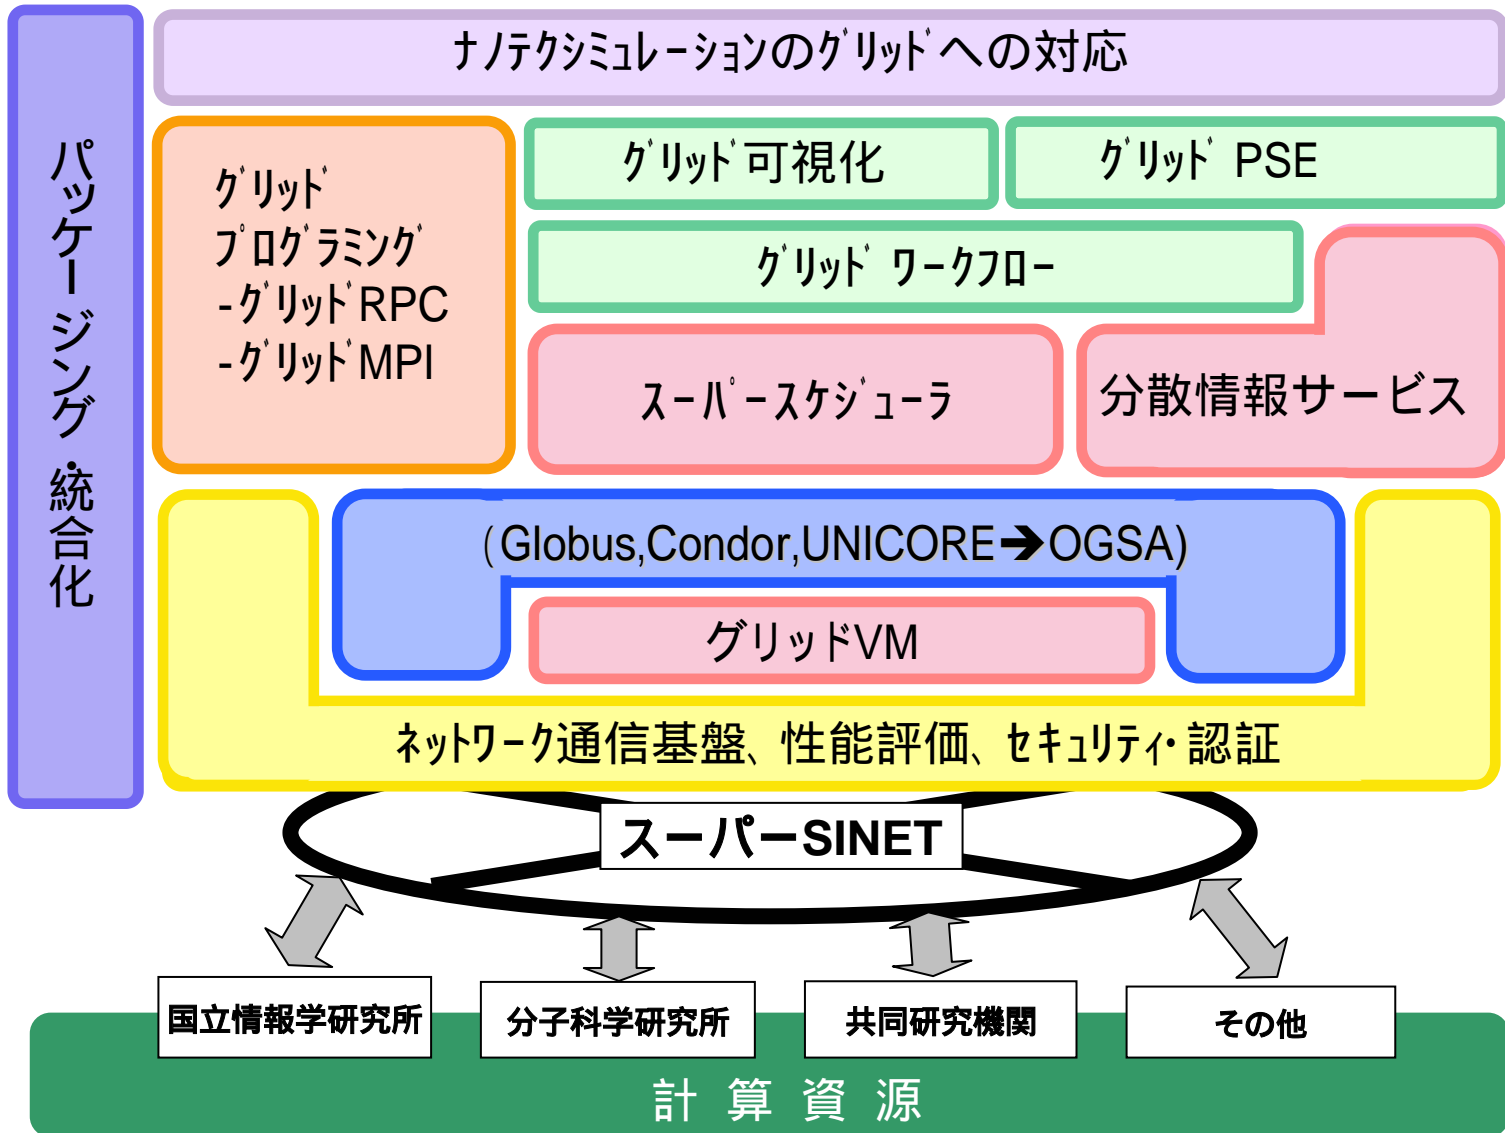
パッケージング・統合化

ﾅﾉﾃｸｼﾐｭﾚｰｼｮﾝのｸﾞﾘｯﾄﾞへの対応

ｸﾞﾘｯﾄﾞ
ﾌﾟﾛｸﾞﾗﾐﾝｸﾞ
-ｸﾞﾘｯﾄﾞRPC
-ｸﾞﾘｯﾄﾞMPI

ｸﾞﾘｯﾄﾞ可視化

ｸﾞﾘｯﾄﾞ PSE

ｸﾞﾘｯﾄﾞ ﾜｰｸﾌﾛｰ

ｽｰﾊﾟｰｽｹｼﾞｭｰﾗ

分散情報サービス

(Globus,Condor,UNICORE→OGSA)

グリッドVM

ﾈｯﾄﾜｰｸ通信基盤、性能評価、ｾｷｭﾘﾃｨ･認証

スーパーSINET

国立情報学研究所

分子科学研究所

共同研究機関

その他

計 算 資 源